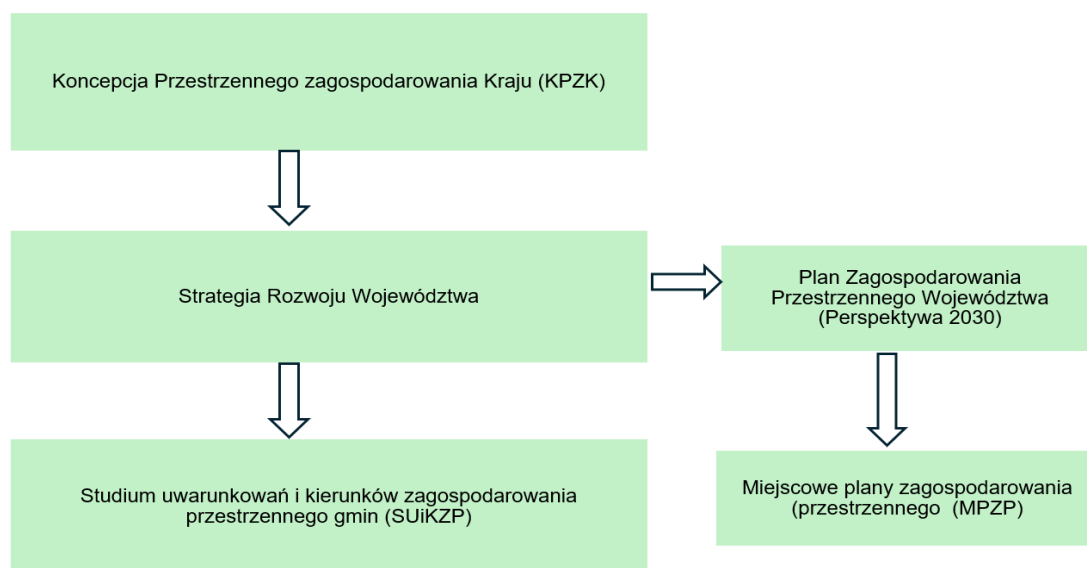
Koncepcja Przestrzennego zagospodarowania Kraju (KPZK)

Strategia Rozwoju Województwa

Plan Zagospodarowania Przestrzennego Województwa (Perspektywa 2030)

Studium uwarunkowań i kierunków zagospodarowania przestrzennego gmin (SUiKZP)

Miejscowe plany zagospodarowania (przestrzennego (MPZP)